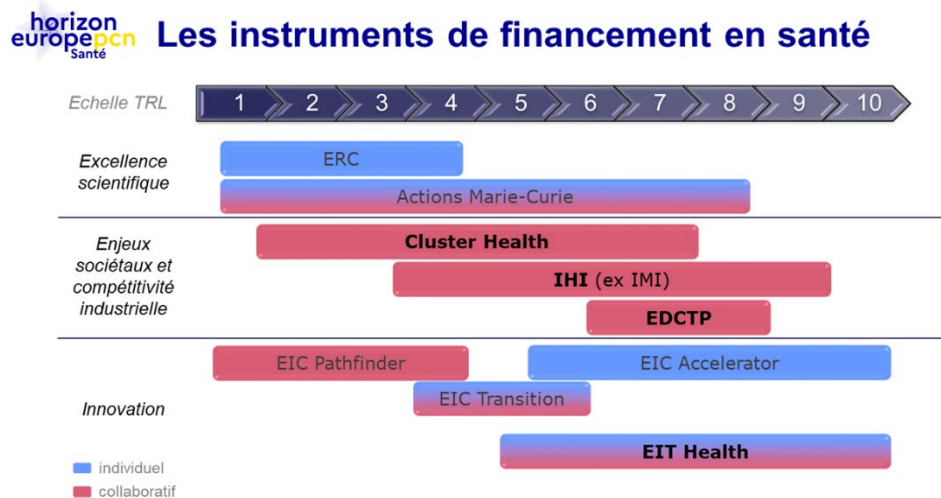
horizon europe pcn Santé

Les instruments de financement en santé

Echelle TRL 1 2 3 4 5 6 7 8 9 10

Excellence scientifique

ERC

Actions Marie-Curie

Enjeux sociétaux et compétitivité industrielle

Cluster Health

IHI (ex IMI)

EDCTP

Innovation

EIC Pathfinder

EIC Accelerator

EIC Transition

EIT Health

individuel

collaboratif